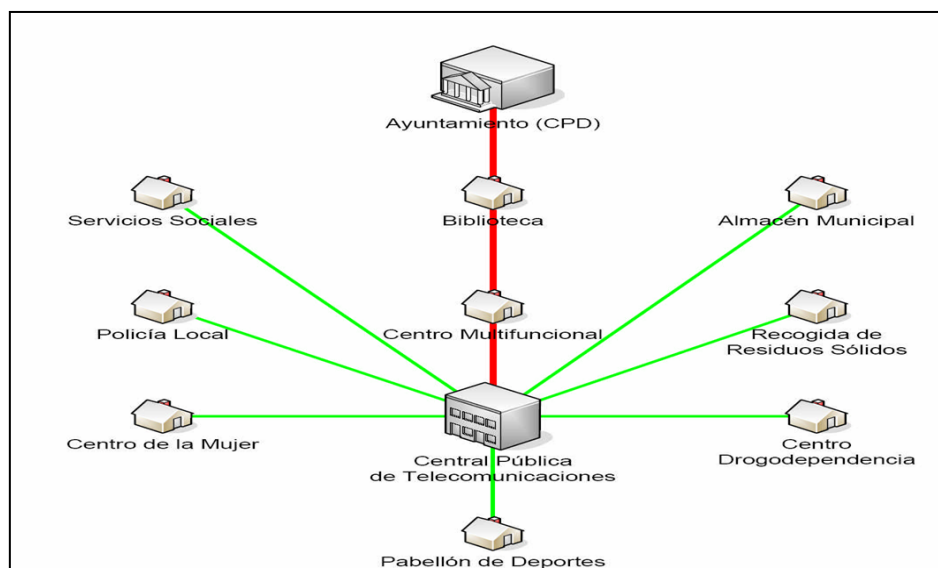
Ayuntamiento (CPD)

Servicios Sociales

Biblioteca

Almacén Municipal

Policía Local

Centro Multifuncional

Recogida de Residuos Sólidos

Centro de la Mujer

Central Pública de Telecomunicaciones

Centro Drogodependencia

Pabellón de Deportes